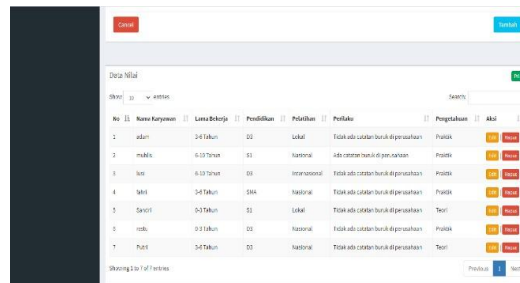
Cetak

Tambah

Data Nilai

Show 10 entries

Search:

| No | Nama Karyawan | Lama Bekerja | Pendidikan | Pelatihan | Perilaku | Pengetahuan | Aksi |
|---|---|---|---|---|---|---|---|
| 1 | adun | 3-6 Tahun | D3 | Lokal | Tidak ada catatan buruk di perusahaan | Praktik | Edit Hapus |
| 2 | mahlis | 6-10 Tahun | S1 | Nasional | Ada catatan buruk di perusahaan | Praktik | Edit Hapus |
| 3 | liesi | 6-10 Tahun | S1 | Internasional | Tidak ada catatan buruk di perusahaan | Praktik | Edit Hapus |
| 4 | fatri | 3-6 Tahun | SMA | Nasional | Tidak ada catatan buruk di perusahaan | Praktik | Edit Hapus |
| 5 | Sandri | 0-3 Tahun | S1 | Lokal | Tidak ada catatan buruk di perusahaan | Teori | Edit Hapus |
| 6 | restu | 0-3 Tahun | D3 | Nasional | Tidak ada catatan buruk di perusahaan | Praktik | Edit Hapus |
| 7 | Putri | 3-6 Tahun | D3 | Nasional | Tidak ada catatan buruk di perusahaan | Teori | Edit Hapus |

Showing 1 to 7 of 7 entries

Previous 1 Next